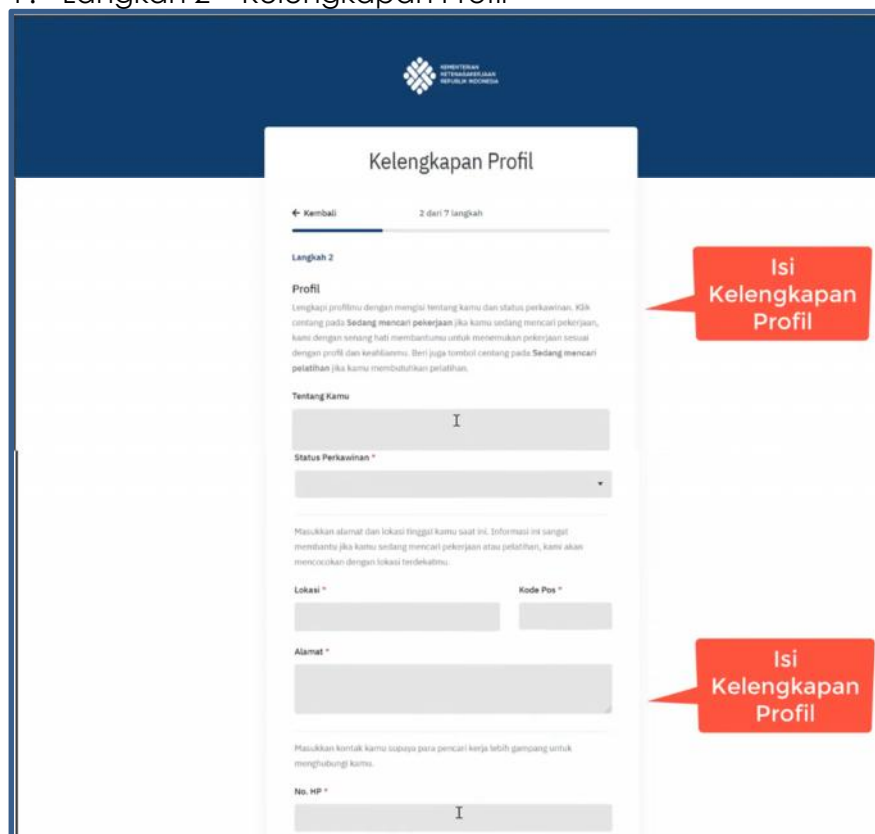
1. Langkah 2 - Kelengkapan Profil

KEMENTERIAN KETENAGAKERJAAN REPUBLIK INDONESIA

Kelengkapan Profil

← Kembali

2 dari 7 langkah

Langkah 2

Profil

Lengkapi profilmu dengan mengisi tentang kamu dan status perkawinan. Klik centang pada **Sedang mencari pekerjaan** jika kamu sedang mencari pekerjaan, kami dengan senang hati membantumu untuk menemukan pekerjaan sesuai dengan profil dan keahlianmu. Beri juga tombol centang pada **Sedang mencari pelatihan** jika kamu membutuhkan pelatihan.

Tentang Kamu

Status Perkawinan *

Masukkan alamat dan lokasi tinggal kamu saat ini. Informasi ini sangat membantu jika kamu sedang mencari pekerjaan atau pelatihan, kami akan mencocokan dengan lokasi terdekatmu.

Lokasi *

Kode Pos *

Alamat *

Masukkan kontak kamu supaya para pencari kerja lebih gampang untuk menghubungi kamu.

No. HP *

Isi Kelengkapan Profil

Isi Kelengkapan Profil